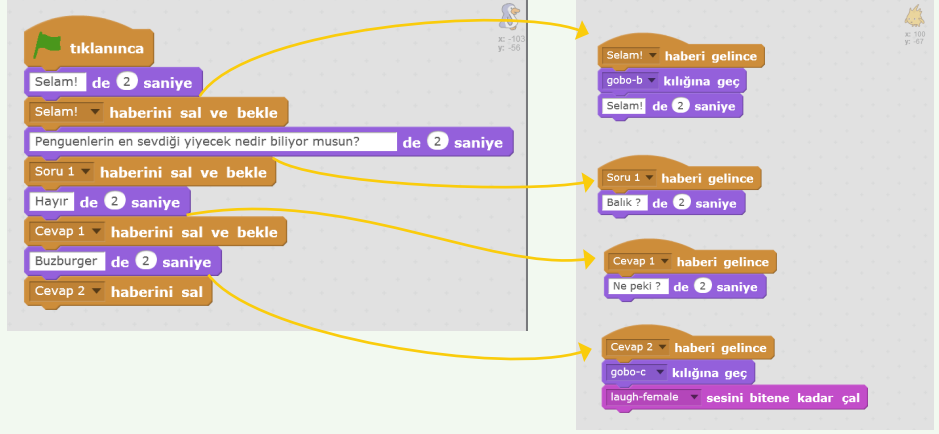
x: -103
y: -56

tıklanınca

Selam! de 2 saniye

Selam! haberini sal ve bekle

Penguenlerin en sevdiği yiyecek nedir biliyor musun? de 2 saniye

Soru 1 haberini sal ve bekle

Hayır de 2 saniye

Cevap 1 haberini sal ve bekle

Buzburger de 2 saniye

Cevap 2 haberini sal

x: 100
y: -67

Selam! haberi gelince

gobo-b kılığına geç

Selam! de 2 saniye

Soru 1 haberi gelince

Balık ? de 2 saniye

Cevap 1 haberi gelince

Ne peki ? de 2 saniye

Cevap 2 haberi gelince

gobo-c kılığına geç

laugh-female sesini bitene kadar çal